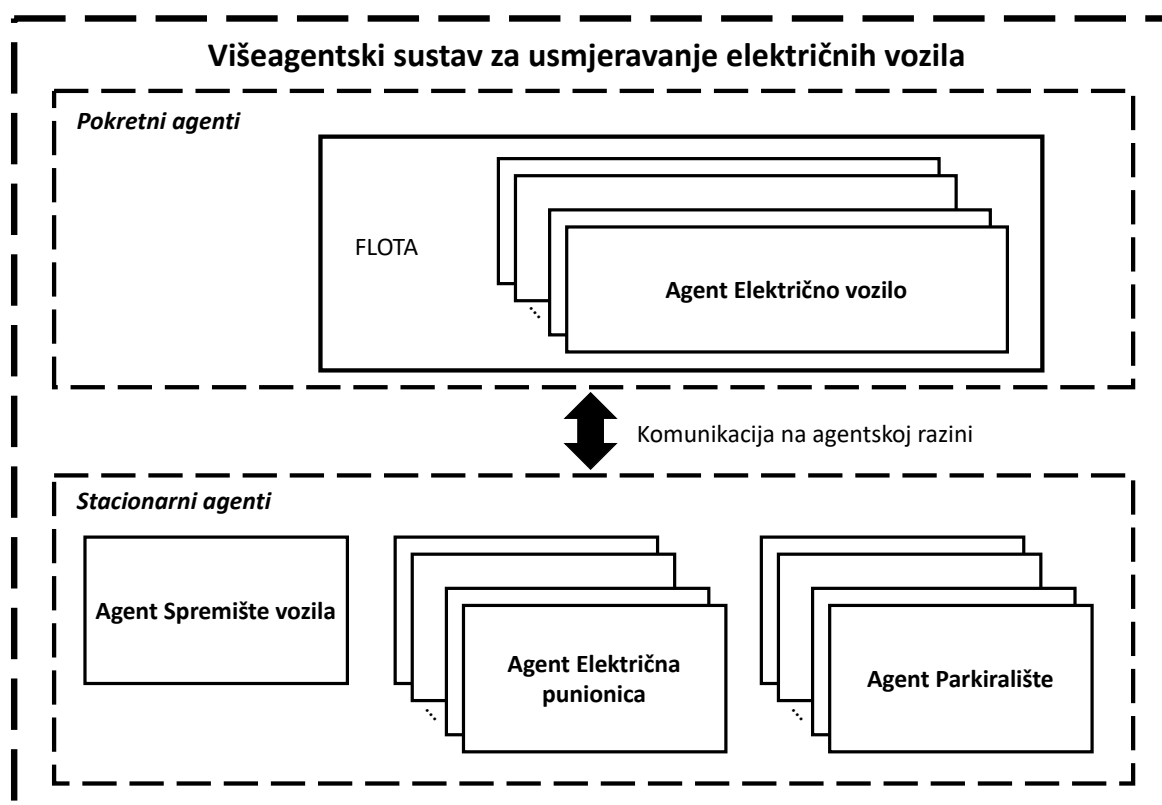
Višeagentski sustav za usmjeravanje električnih vozila

Pokretni agenti

FLOTA

...

Agent Električno vozilo

Komunikacija na agentskoj razini

Stacionarni agenti

Agent Spremište vozila

...

Agent Električna punionica

...

Agent Parkiralište